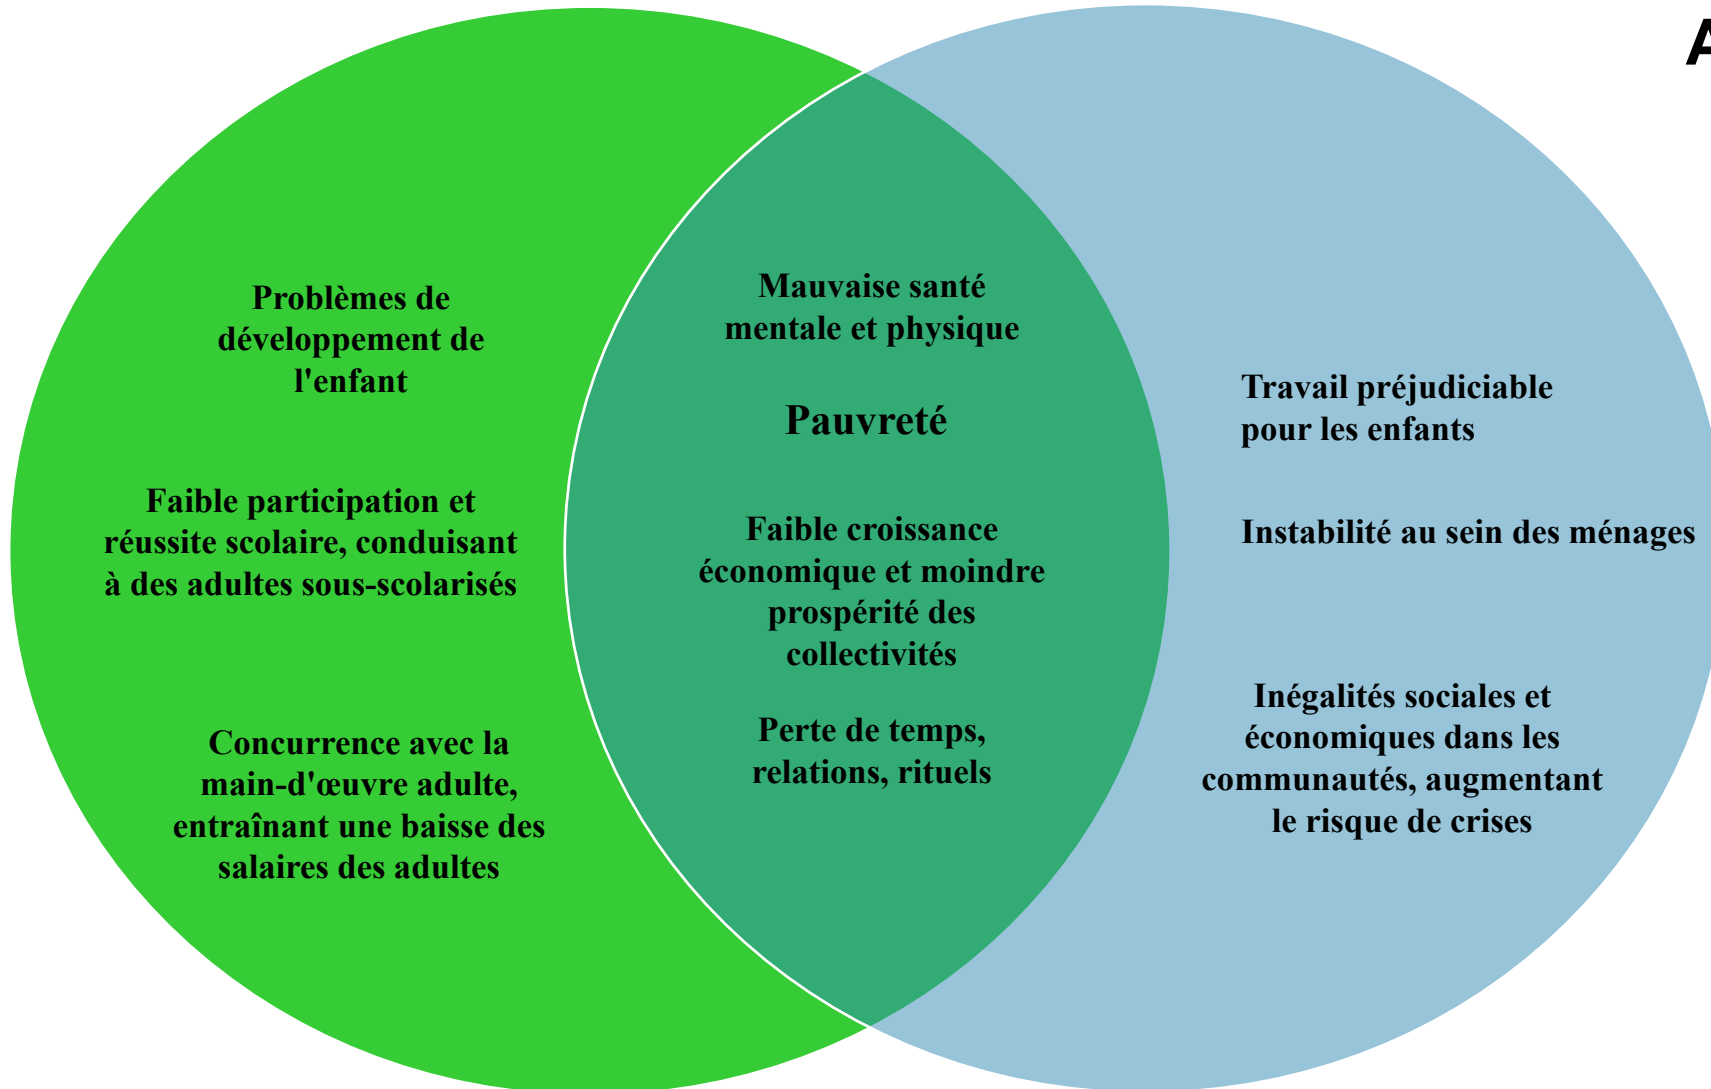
A

Problèmes de développement de l'enfant

Faible participation et réussite scolaire, conduisant à des adultes sous-scolarisés

Concurrence avec la main-d'œuvre adulte, entraînant une baisse des salaires des adultes

Mauvaise santé mentale et physique

Pauvreté

Faible croissance économique et moindre prospérité des collectivités

Perte de temps, relations, rituels

Travail préjudiciable pour les enfants

Instabilité au sein des ménages

Inégalités sociales et économiques dans les communautés, augmentant le risque de crises